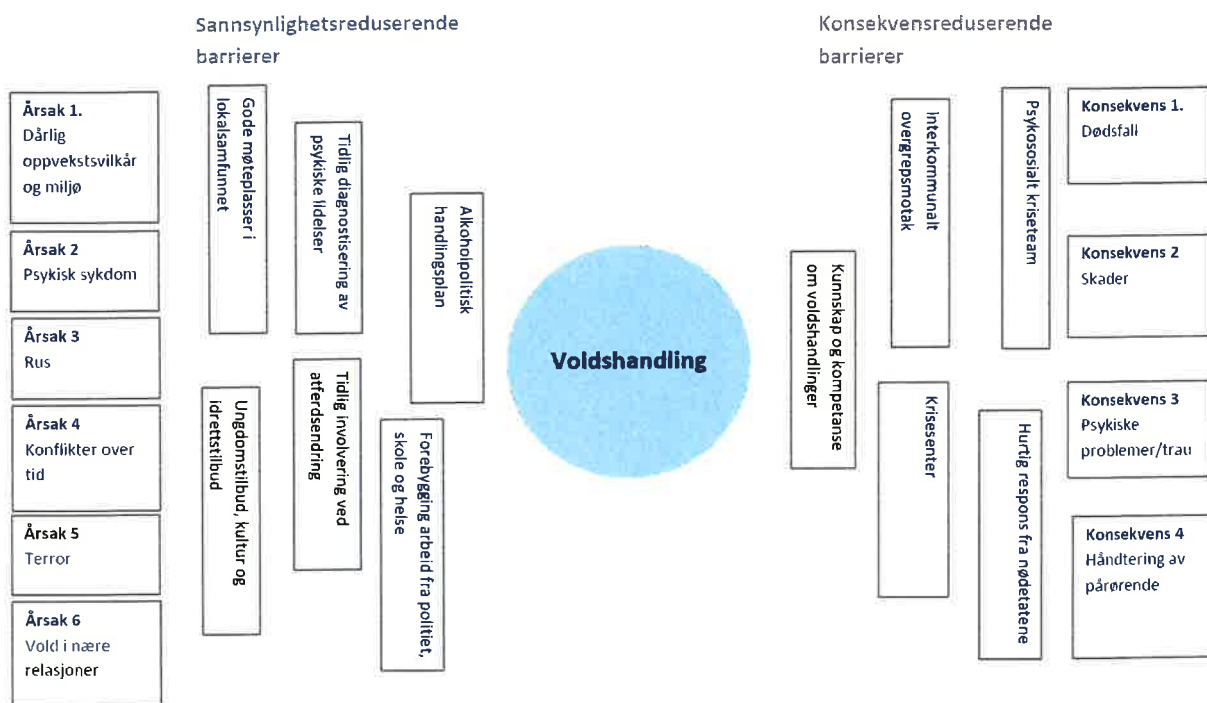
Sannsynlighetsreduserende barrierer

Konsekvensreduserende barrierer

**Årsak 1.** Dårlig oppvekstsvilkår og miljø

**Årsak 2** Psykisk sykdom

**Årsak 3** Rus

**Årsak 4** Konflikter over tid

**Årsak 5** Terror

**Årsak 6** Vold i nære relasjoner

Gode møteplasser i lokalsamfunnet

Tidlig diagnostisering av psykiske lidelser

Alkoholpolitisk handlingsplan

Ungdomstilbud, kultur og idrettstilbud

Tidlig involvering ved atferdsendring

Forebygging arbeid fra politiet, skole og helse

Voldshandling

Kunnskap og kompetanse om voldshandlinger

Interkommunalt overgrepsmotak

Psykososialt kriseteam

Krisesenter

Hurtig respons fra nødetatene

**Konsekvens 1.** Dødsfall

**Konsekvens 2** Skader

**Konsekvens 3** Psykiske problemer/trau

**Konsekvens 4** Håndtering av pårørende